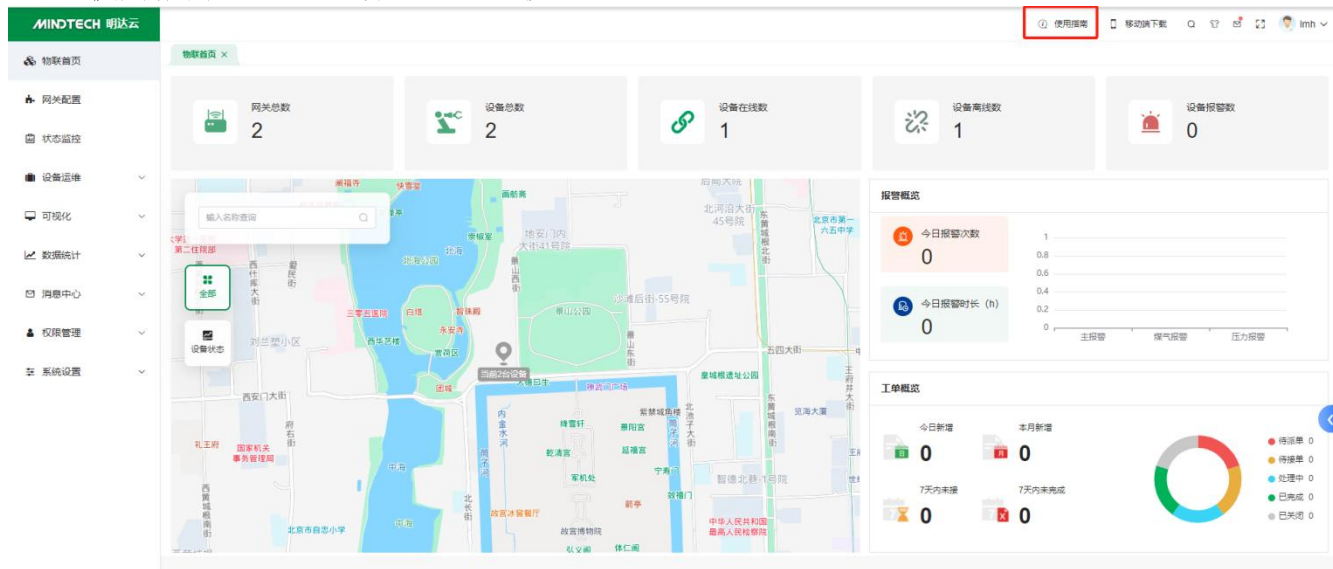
MINDTECH 明达云

使用指南 移动端下载 lmh

物联首页
网关配置
状态监控
设备运维
可视化
数据统计
消息中心
权限管理
系统设置

物联首页 ×

网关总数
2

设备总数
2

设备在线数
1

设备离线数
1

设备报警数
0

输入名称查询

全部

设备状态

当前2台设备

报警概览

今日报警次数
0

今日报警时长（h）
0

1
0.8
0.6
0.4
0.2
0

主报警 煤气报警 压力报警

工单概览

今日新增
0

本月新增
0

7天内未接
0

7天内未完成
0

待派单 0
待接单 0
处理中 0
已完成 0
已关闭 0